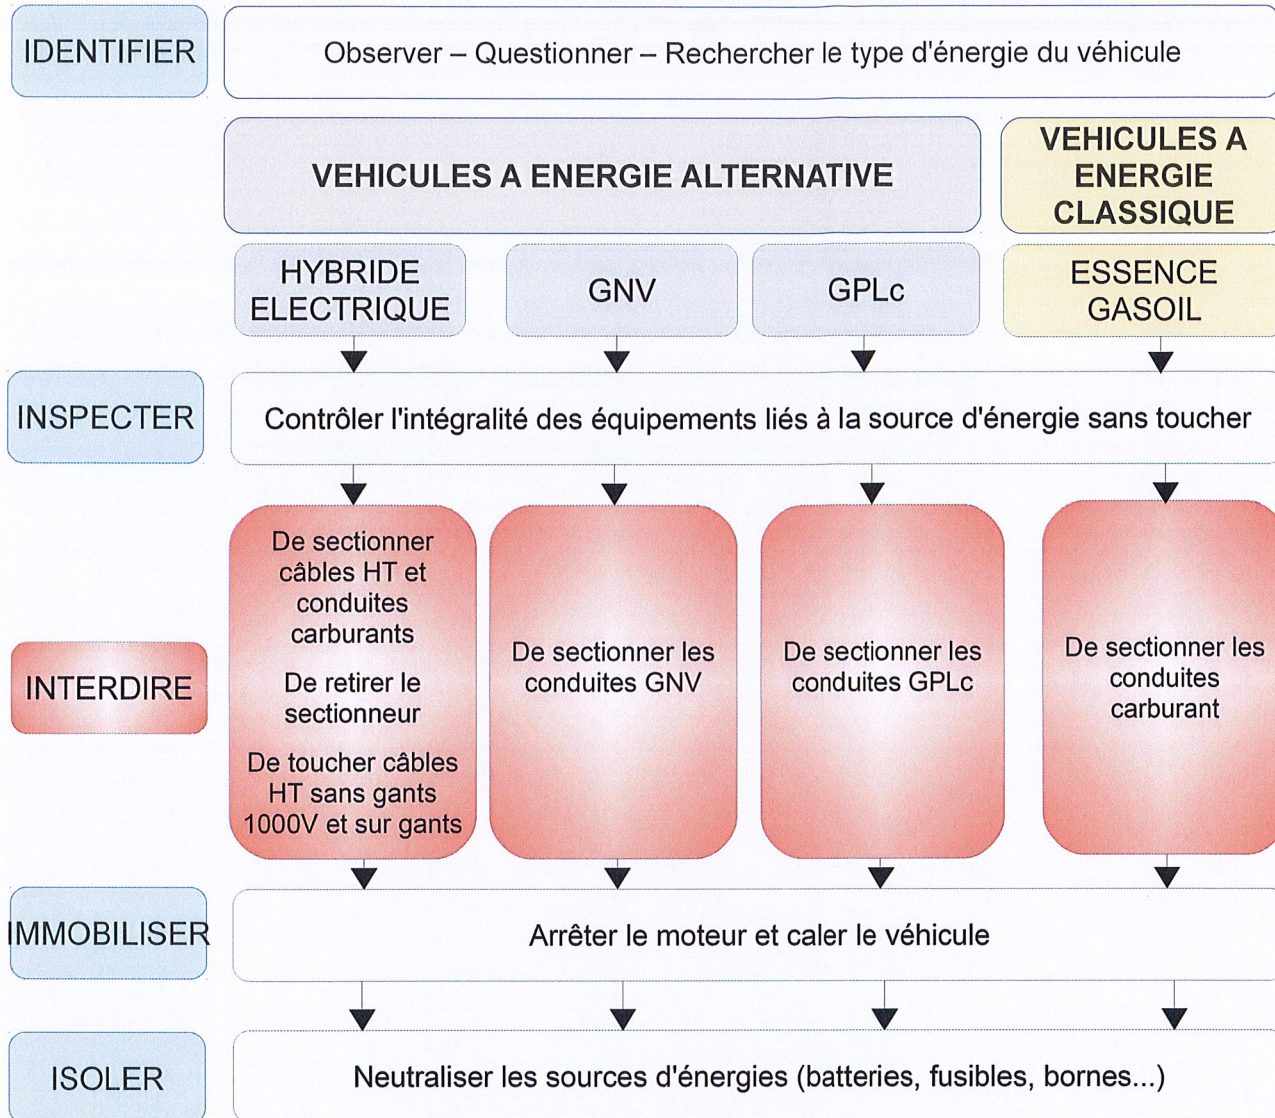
IDENTIFIER

Observer – Questionner – Rechercher le type d'énergie du véhicule

VEHICULES A ENERGIE ALTERNATIVE

VEHICULES A ENERGIE CLASSIQUE

HYBRIDE ELECTRIQUE

GNV

GPLc

ESSENCE GASOIL

INSPECTER

Contrôler l'intégralité des équipements liés à la source d'énergie sans toucher

INTERDIRE

De sectionner câbles HT et conduites carburants

De retirer le sectionneur

De toucher câbles HT sans gants 1000V et sur gants

De sectionner les conduites GNV

De sectionner les conduites GPLc

De sectionner les conduites carburant

IMMOBILISER

Arrêter le moteur et caler le véhicule

ISOLER

Neutraliser les sources d'énergies (batteries, fusibles, bornes...)